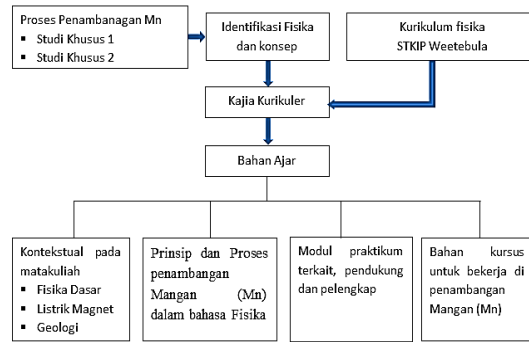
Proses Penambanagan Mn
▪ Studi Khusus 1
▪ Studi Khusus 2

Identifikasi Fisika dan konsep

Kurikulum fisika STKIP Weetebula

Kajia Kurikuler

Bahan Ajar

Kontekstual pada matakuliah
▪ Fisika Dasar
▪ Listrik Magnet
▪ Geologi

Prinsip dan Proses penambangan Mangan (Mn) dalam bahasa Fisika

Modul praktikum terkait, pendukung dan pelengkap

Bahan kursus untuk bekerja di penambangan Mangan (Mn)